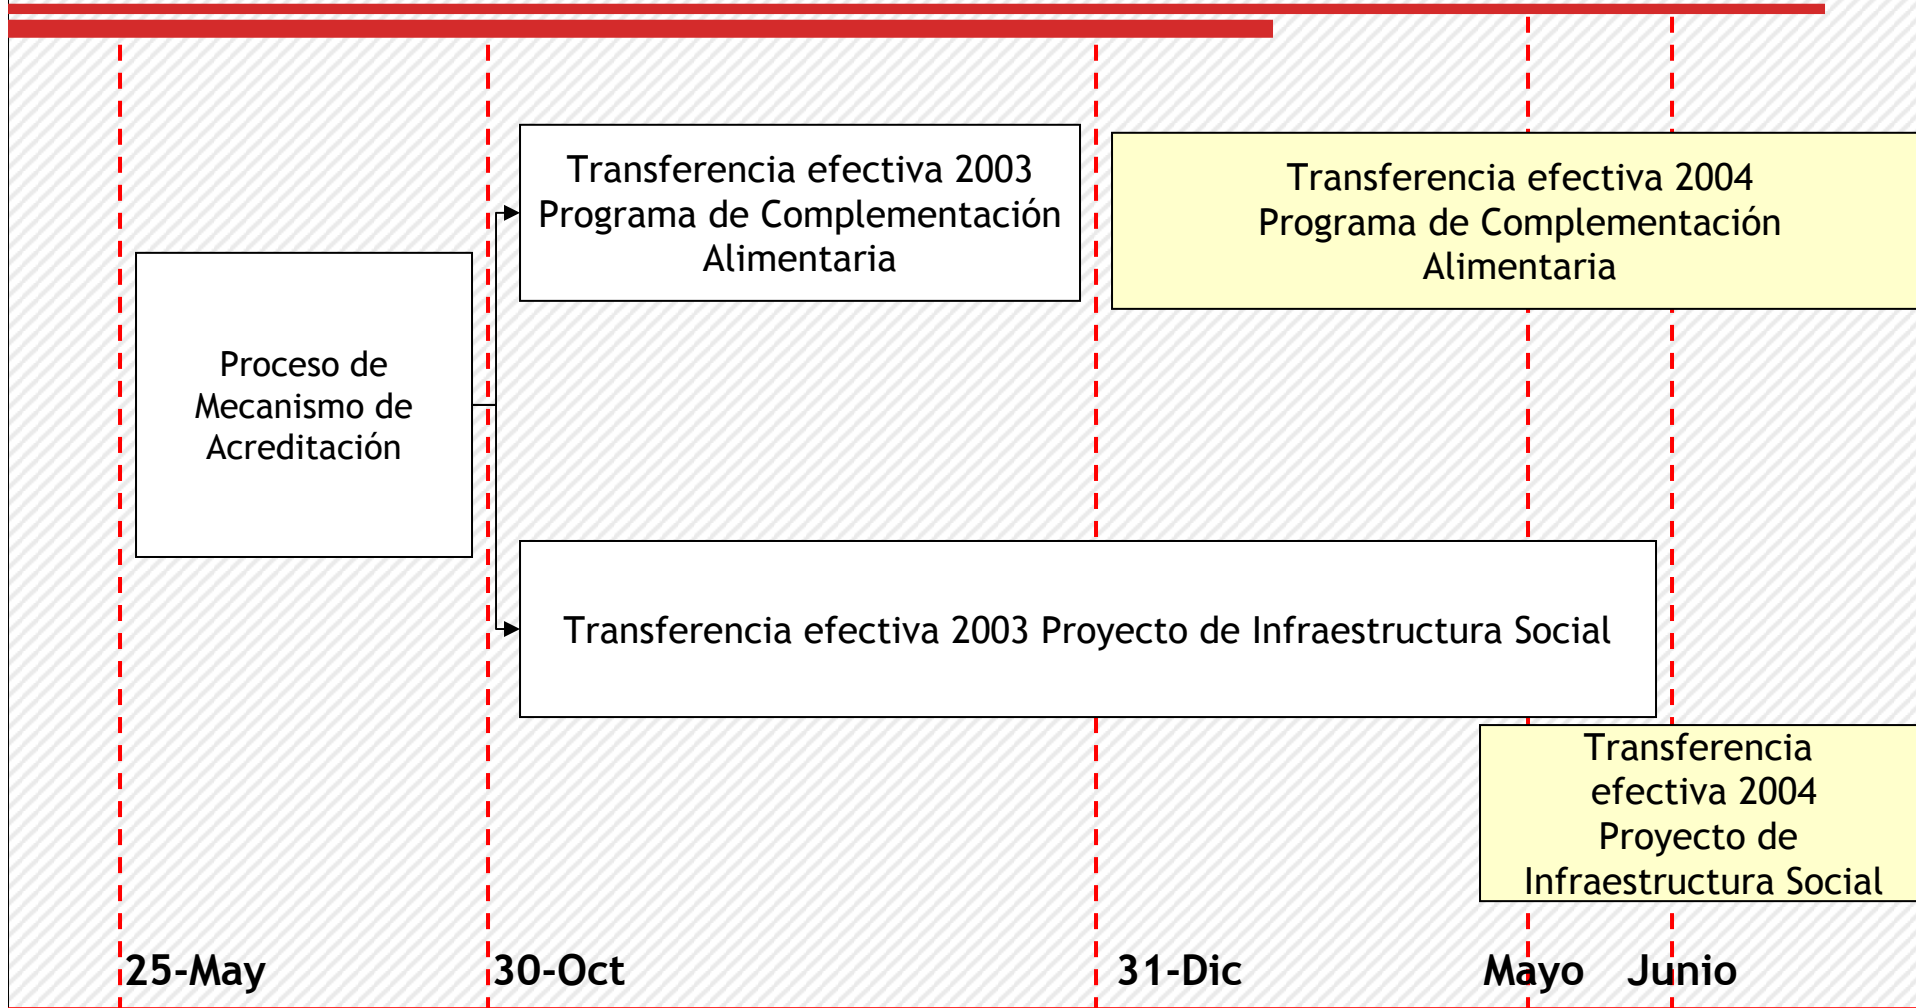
Transferencia efectiva 2003 Programa de Complementación Alimentaria

Transferencia efectiva 2004 Programa de Complementación Alimentaria

Proceso de Mecanismo de Acreditación

Transferencia efectiva 2003 Proyecto de Infraestructura Social

Transferencia efectiva 2004 Proyecto de Infraestructura Social

25-May

30-Oct

31-Dic

Mayo

Junio